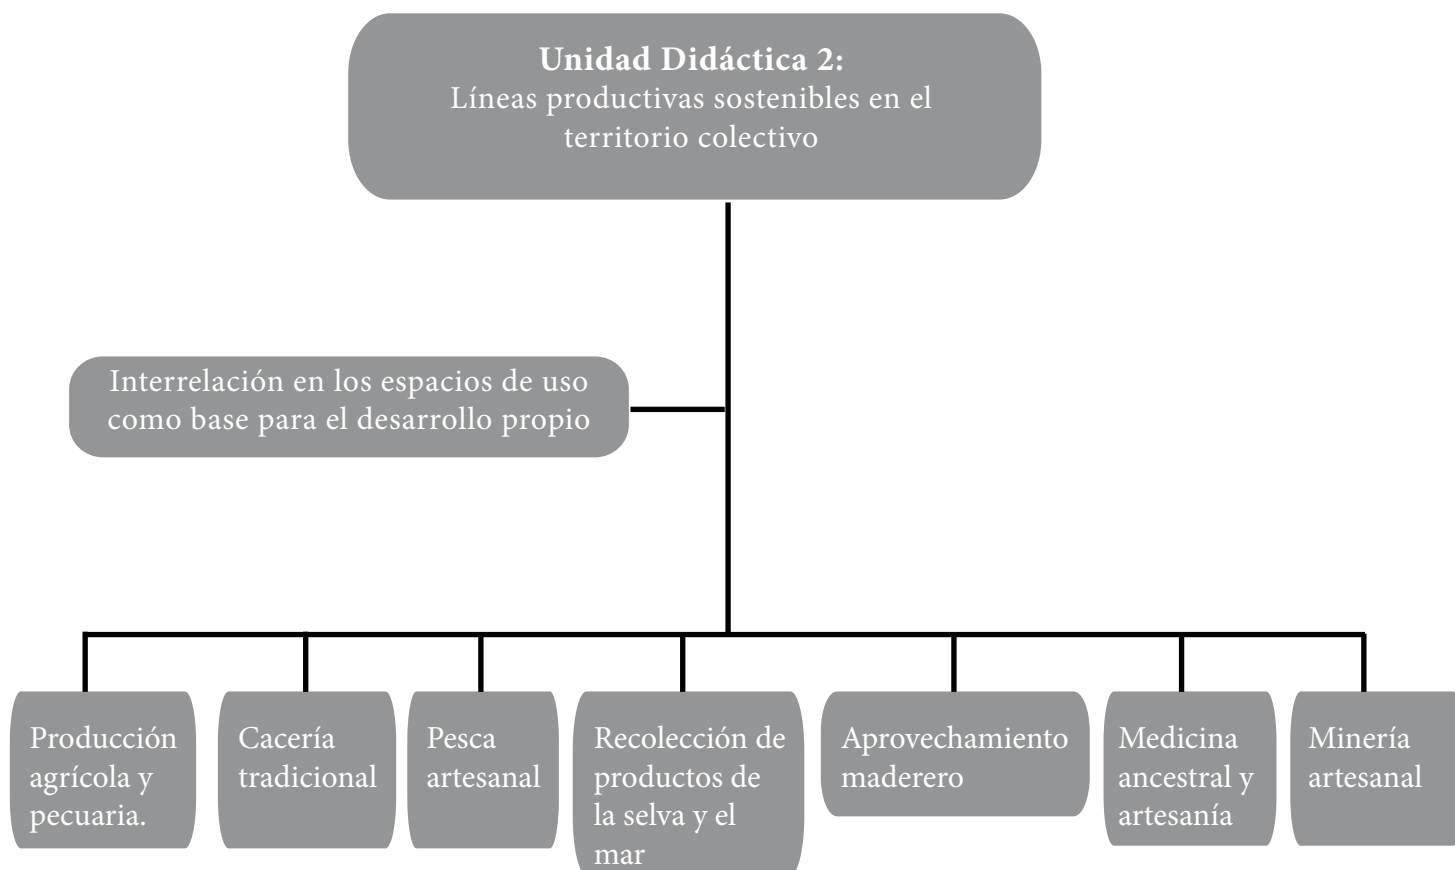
**Unidad Didáctica 2:**
Líneas productivas sostenibles en el territorio colectivo

Interrelación en los espacios de uso como base para el desarrollo propio

Producción agrícola y pecuaria.

Cacería tradicional

Pesca artesanal

Recolección de productos de la selva y el mar

Aprovechamiento maderero

Medicina ancestral y artesanía

Minería artesanal